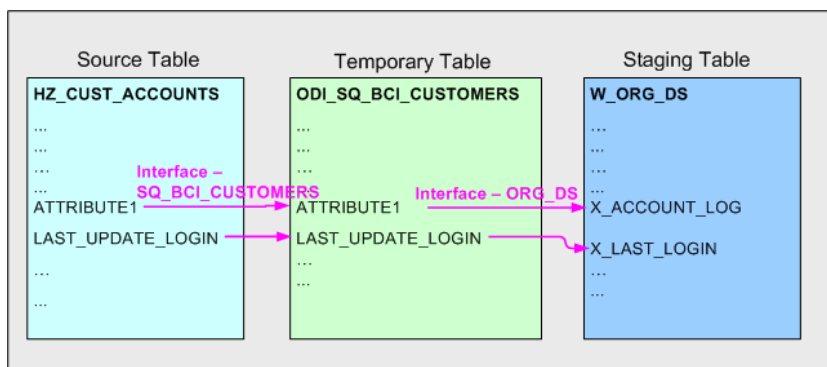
Source Table

HZ_CUST_ACCOUNTS
...
...
...
...
ATTRIBUTE1
LAST_UPDATE_LOGIN
...
...

Interface – SQ_BCI_CUSTOMERS

Temporary Table

ODI_SQ_BCI_CUSTOMERS
...
...
...
...
ATTRIBUTE1
LAST_UPDATE_LOGIN
...
...

Interface – ORG_DS

Staging Table

W_ORG_DS
...
...
...
...
X_ACCOUNT_LOG
X_LAST_LOGIN
...
...